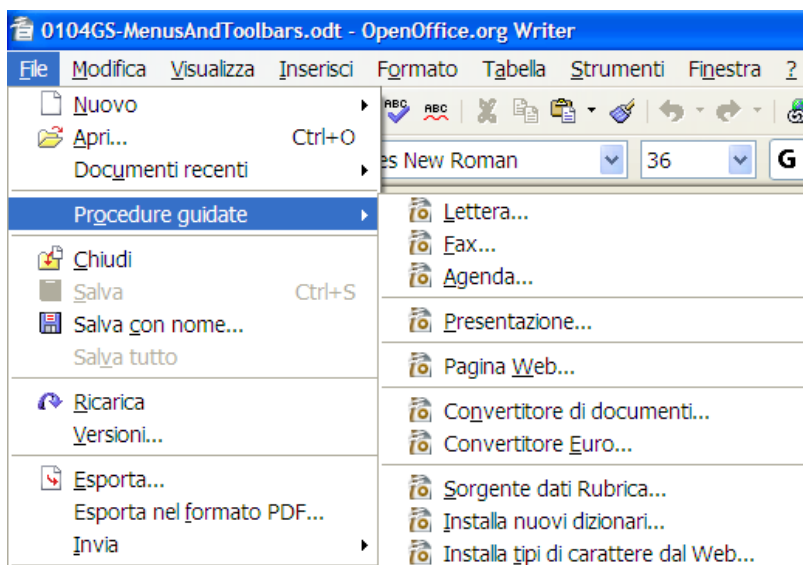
0104GS-MenusAndToolbars.odt - OpenOffice.org Writer

File Modifica Visualizza Inserisci Formato Tabella Strumenti Finestra ?

Nuovo
Apri... Ctrl+O
Documenti recenti
Procedure guidate
Chiudi
Salva Ctrl+S
Salva con nome...
Salva tutto
Ricarica
Versioni...
Esporta...
Esporta nel formato PDF...
Invia

es New Roman 36 G

Lettera...
Fax...
Agenda...
Presentazione...
Pagina Web...
Convertitore di documenti...
Convertitore Euro...
Sorgente dati Rubrica...
Installa nuovi dizionari...
Installa tipi di carattere dal Web...